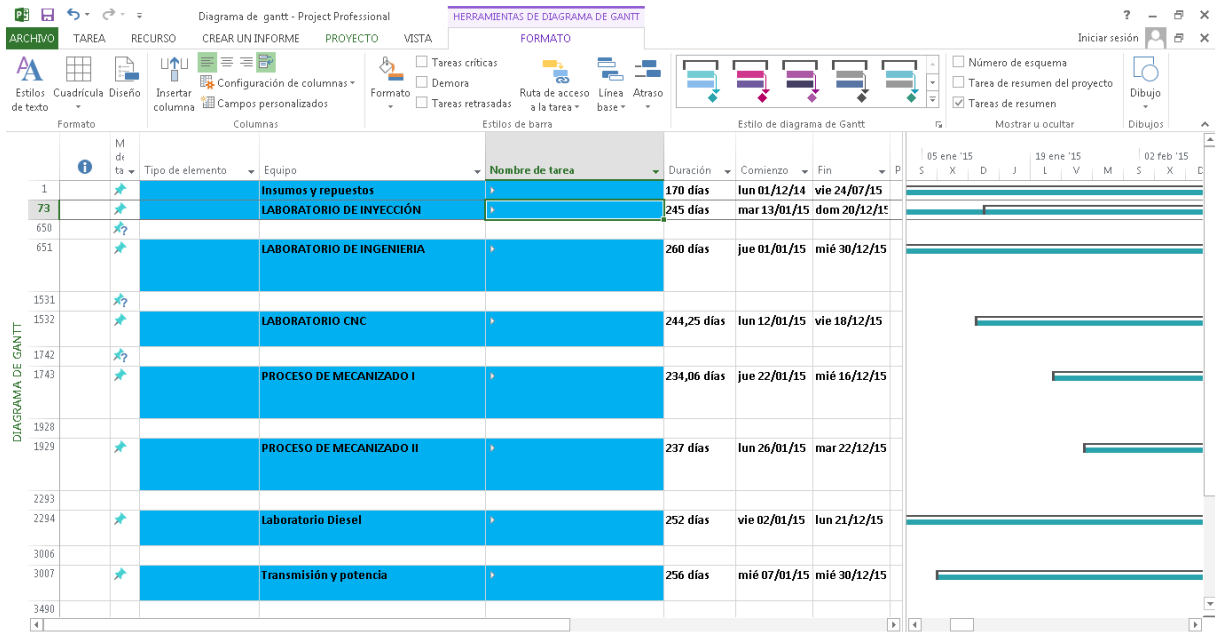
Diagrama de gantt - Project Professional

HERRAMIENTAS DE DIAGRAMA DE GANTT

? – ✕

ARCHIVO TAREA RECURSO CREAR UN INFORME PROYECTO VISTA FORMATO

Iniciar sesión

Estilos de texto
Cuadrícula
Diseño
Formato

Insertar columna
Configuración de columnas
Campos personalizados
Columnas

Formato
Tareas críticas
Demora
Tareas retrasadas
Ruta de acceso a la tarea
Línea base
Atraso
Estilos de barra

Estilo de diagrama de Gantt

Número de esquema
Tarea de resumen del proyecto
Tareas de resumen
Mostrar u ocultar

Dibujo
Dibujos

DIAGRAMA DE GANTT

| | | Modo de tarea | Tipo de elemento | Equipo | Nombre de tarea | Duración | Comienzo | Fin |
|---|---|---|---|---|---|---|---|---|
| 1 | | | | Insumos y repuestos | | 170 días | lun 01/12/14 | vie 24/07/15 |
| 73 | | | | LABORATORIO DE INYECCIÓN | | 245 días | mar 13/01/15 | dom 20/12/15 |
| 650 | | | | | | | | |
| 651 | | | | LABORATORIO DE INGENIERIA | | 260 días | jue 01/01/15 | mié 30/12/15 |
| 1531 | | | | | | | | |
| 1532 | | | | LABORATORIO CNC | | 244,25 días | lun 12/01/15 | vie 18/12/15 |
| 1742 | | | | | | | | |
| 1743 | | | | PROCESO DE MECANIZADO I | | 234,06 días | jue 22/01/15 | mié 16/12/15 |
| 1928 | | | | | | | | |
| 1929 | | | | PROCESO DE MECANIZADO II | | 237 días | lun 26/01/15 | mar 22/12/15 |
| 2293 | | | | | | | | |
| 2294 | | | | Laboratorio Diesel | | 252 días | vie 02/01/15 | lun 21/12/15 |
| 3006 | | | | | | | | |
| 3007 | | | | Transmisión y potencia | | 256 días | mié 07/01/15 | mié 30/12/15 |
| 3490 | | | | | | | | |

05 ene '15 19 ene '15 02 feb '15
S X D J L V M S X D